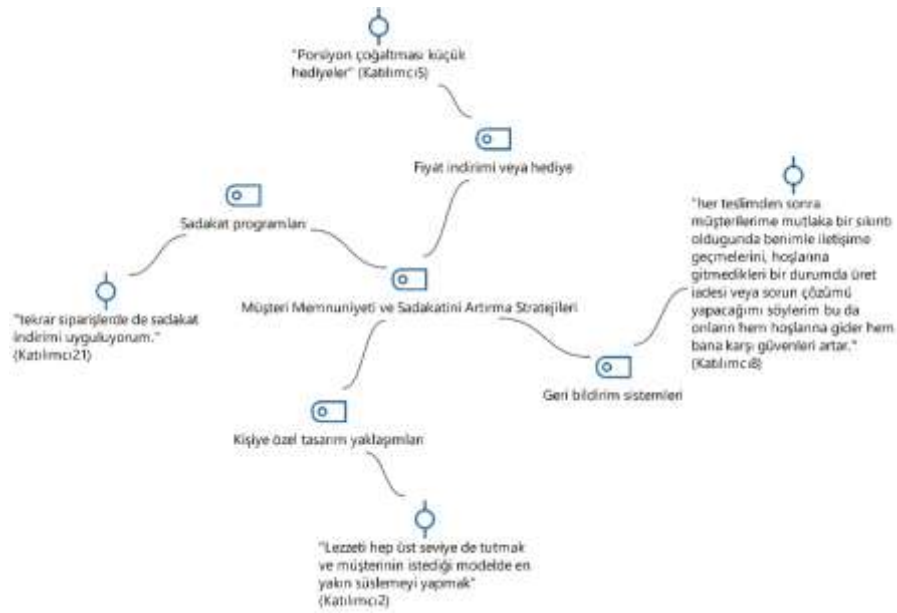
"Porsiyon çoğaltması küçük hediyeler" (Katılımcı5)

Fiyat indirimi veya hediye

Sadakat programları

"tekrar siparişlerde de sadakat indirimi uyguluyorum." (Katılımcı21)

Müşteri Memnuniyeti ve Sadakatini Artırma Stratejileri

"her teslimden sonra müşterilerime mutlaka bir sıkıntı olduğunda benimle iletişime geçmelerini, hoşlarına gitmedikleri bir durumda üret iadesi veya sorun çözümü yapacağımı söylerim bu da onların hem hoşlarına gider hem bana karşı güvenleri artar." (Katılımcı8)

Geri bildirim sistemleri

Kişiye özel tasarım yaklaşımları

"Lezzeti hep üst seviye de tutmak ve müşterinin istediği modelde en yakın süslemeyi yapmak" (Katılımcı2)